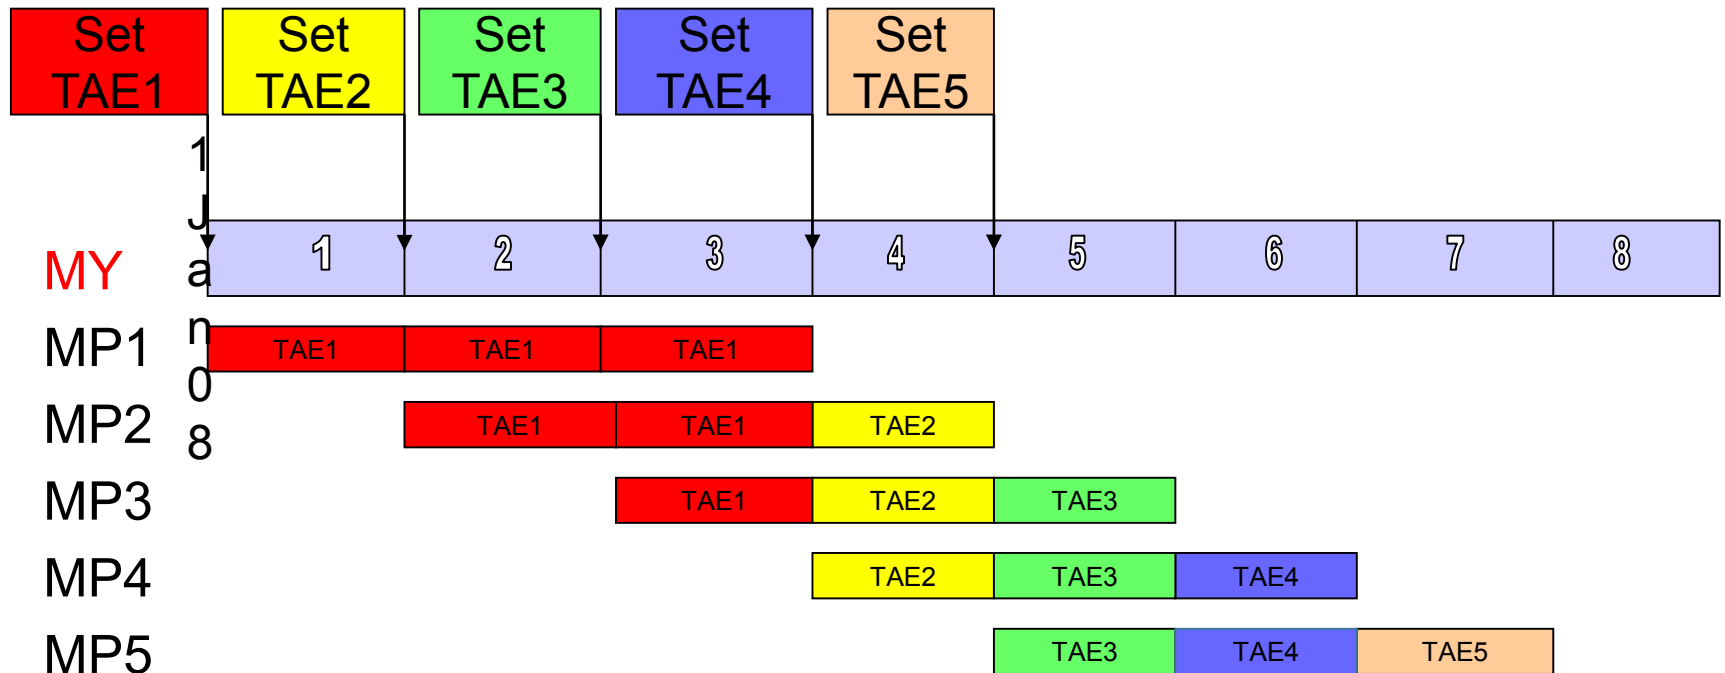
Set TAE1

Set TAE2

Set TAE3

Set TAE4

Set TAE5

1 Jan 08

MY

| 1 | 2 | 3 | 4 | 5 | 6 | 7 | 8 |
|---|---|---|---|---|---|---|---|

MP1 TAE1 TAE1 TAE1

MP2 TAE1 TAE1 TAE2

MP3 TAE1 TAE2 TAE3

MP4 TAE2 TAE3 TAE4

MP5 TAE3 TAE4 TAE5